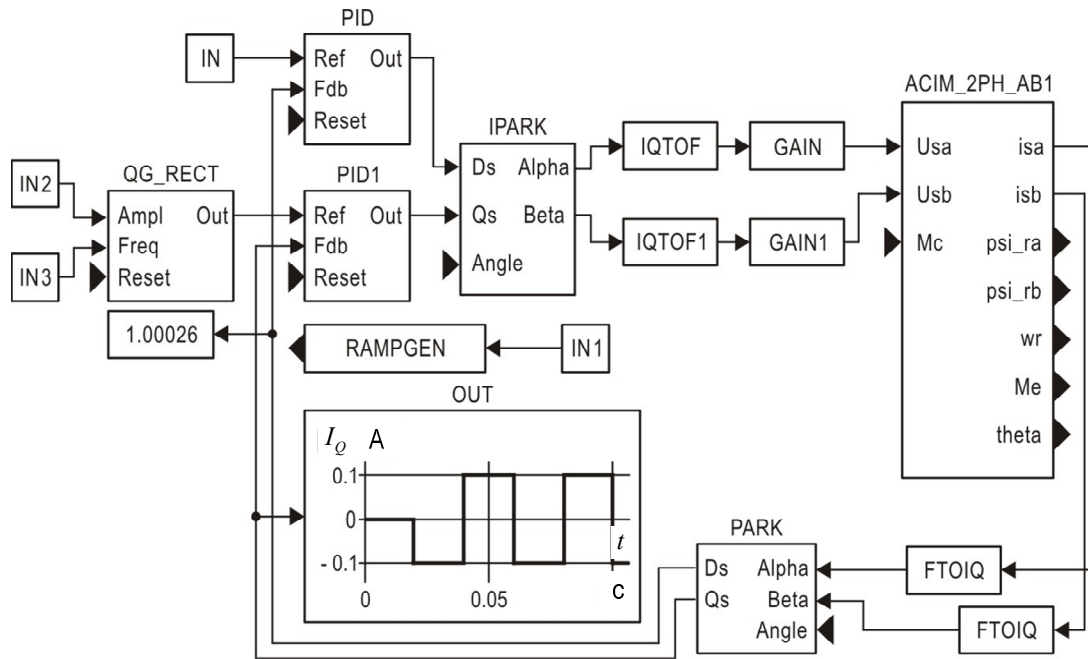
PID

IN

Ref Out
Fdb
Reset

IPARK

IQTOF

GAIN

ACIM_2PH_AB1

IN2

QG_RECT

PID1

Ds Alpha

Usa isa

Ampl Out
Freq
Reset

Ref Out
Fdb
Reset

Qs Beta

IQTOF1

GAIN1

Usb isb

Mc psi_ra

IN3

Angle

psi_rb

1.00026

RAMPGEN

IN1

wr

OUT

Me

$I_Q$ A

theta

0.1

0

- 0.1

$t$

PARK

Ds Alpha

FTOIQ

0

0.05

c

Qs Beta

Angle

FTOIQ